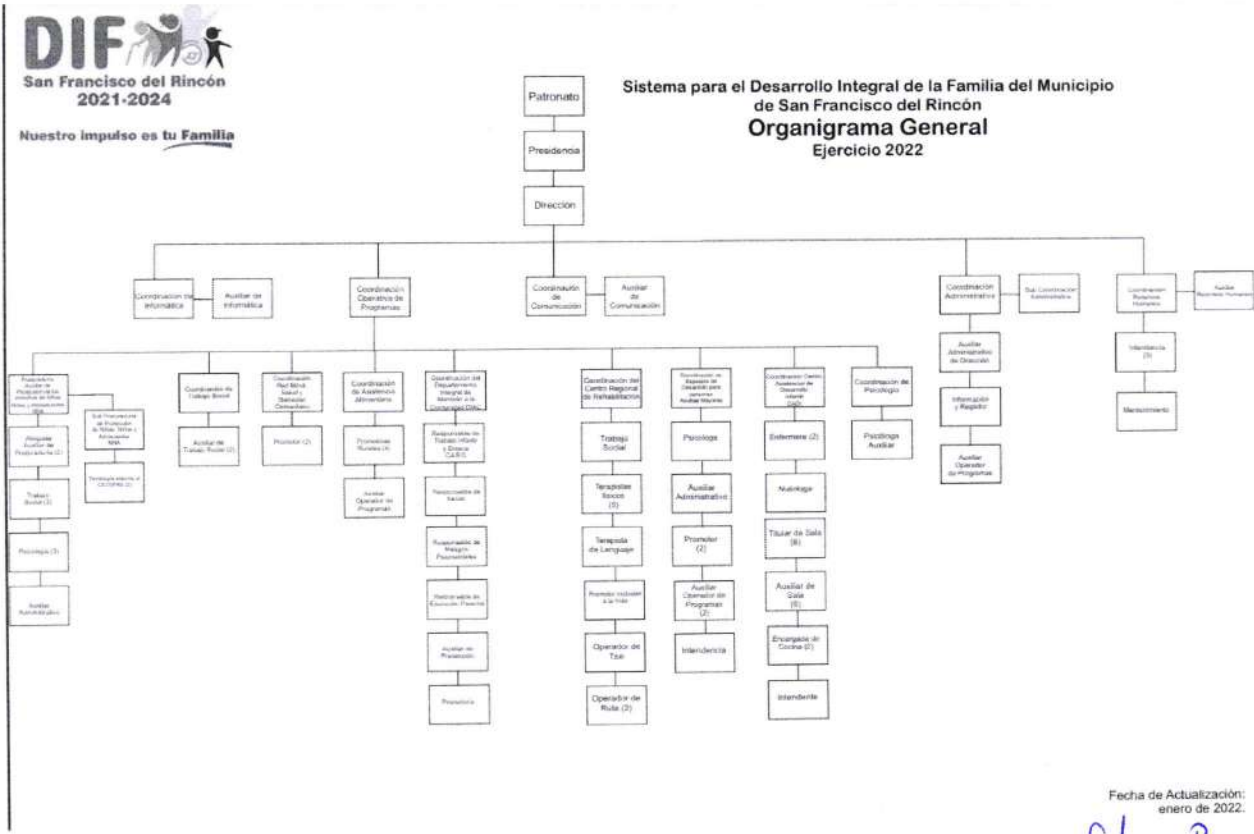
DIF
San Francisco del Rincón
2021-2024

Nuestro impulso es tu Familia

Sistema para el Desarrollo Integral de la Familia del Municipio de San Francisco del Rincón
Organigrama General
Ejercicio 2022

Patronato

Presidencia

Dirección

Coordinación de Informática

Auxiliar de Informática

Coordinación Operativa de Programas

Coordinación de Comunicación

Auxiliar de Comunicación

Coordinación Administrativa

Sub Coordinación Administrativa

Coordinación Relaciones Humanas

Auxiliar Recursos Humanos

Procuraduría Auxiliar de Protección de Derechos de Niñas, Niños y Adolescentes NNA

Sub Procuraduría de Protección de Niñas, Niños y Adolescentes NNA

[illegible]

Abogada Auxiliar de Procuraduría (2)

Trabajo Social (3)

Psicología (3)

Auxiliar Administrativo

Coordinación de Trabajo Social

Auxiliar de Trabajo Social (2)

Coordinación Red Móvil Salud y Bienestar Comunitario

Promotor (2)

Coordinación de Asistencia Alimentaria

Promotores Rurales (4)

Auxiliar Operador de Programas

Coordinación del Departamento Integral de Atención a la Comunidad DIAC

Responsable de Trabajo Infantil y Enlace C.A.R.E.

Responsable de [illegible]

Responsable de Riesgos Psicosociales

Responsable de Educación Parental

Auxiliar de Prevención

Promotora

Coordinación del Centro Regional de Rehabilitación

Trabajo Social

Terapistas físicos (5)

Terapista de Lenguaje

Promotor inclusión a la vida

Operador de Taxi

Operador de Ruta (2)

Coordinación de Espacios de Desarrollo para personas Adultas Mayores

Psicóloga

Auxiliar Administrativo

Promotor (2)

Auxiliar Operador de Programas (2)

Intendencia

Coordinación Centro Asistencial de Desarrollo Infantil CADI

Enfermera (2)

Nutrióloga

Titular de Sala (6)

Auxiliar de Sala (6)

Encargada de Cocina (2)

Intendente

Coordinación de Psicología

Psicóloga Auxiliar

Auxiliar Administrativo de Dirección

Información y Registro

Auxiliar Operador de Programas

Intendencia (3)

Mantenimiento

Fecha de Actualización: enero de 2022.